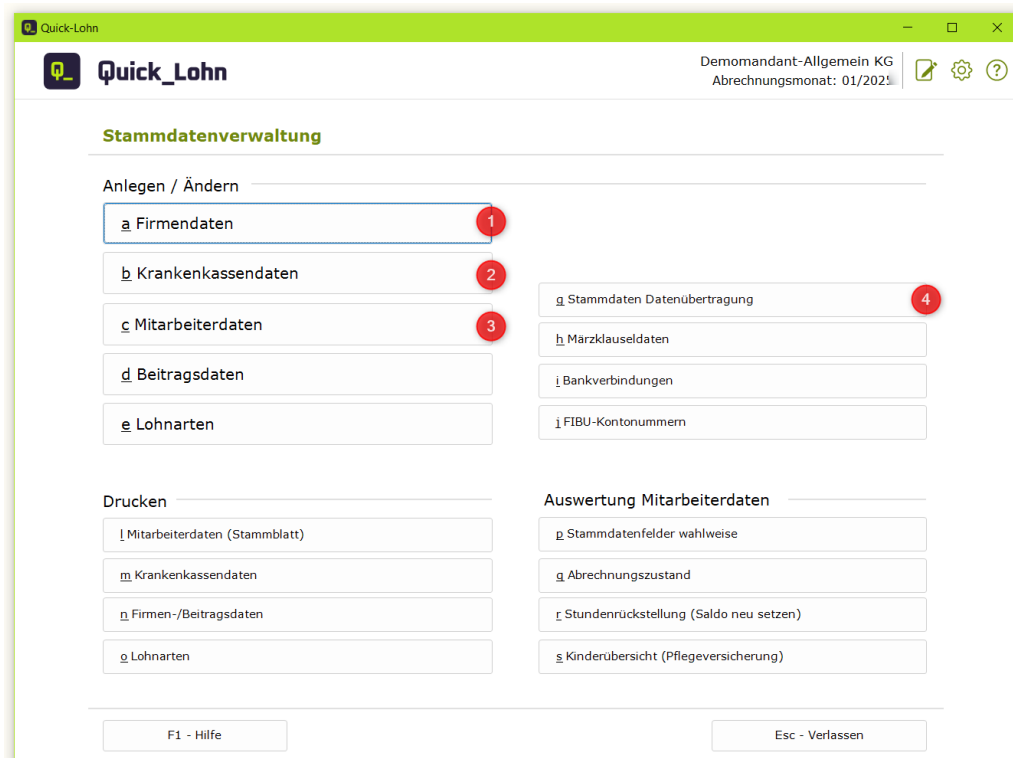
Quick-Lohn

Q_ Quick_Lohn

Demomandant-Allgemein KG
Abrechnungsmonat: 01/2025

Stammdatenverwaltung

Anlegen / Ändern

a Firmendaten 1

b Krankenkassendaten 2

c Mitarbeiterdaten 3

d Beitragsdaten

e Lohnarten

g Stammdaten Datenübertragung 4

h Märzklauseldaten

i Bankverbindungen

j FIBU-Kontonummern

Drucken

l Mitarbeiterdaten (Stammblatt)

m Krankenkassendaten

n Firmen-/Beitragsdaten

o Lohnarten

Auswertung Mitarbeiterdaten

p Stammdatenfelder wahlweise

q Abrechnungszustand

r Stundenrückstellung (Saldo neu setzen)

s Kinderübersicht (Pflegeversicherung)

F1 - Hilfe

Esc - Verlassen